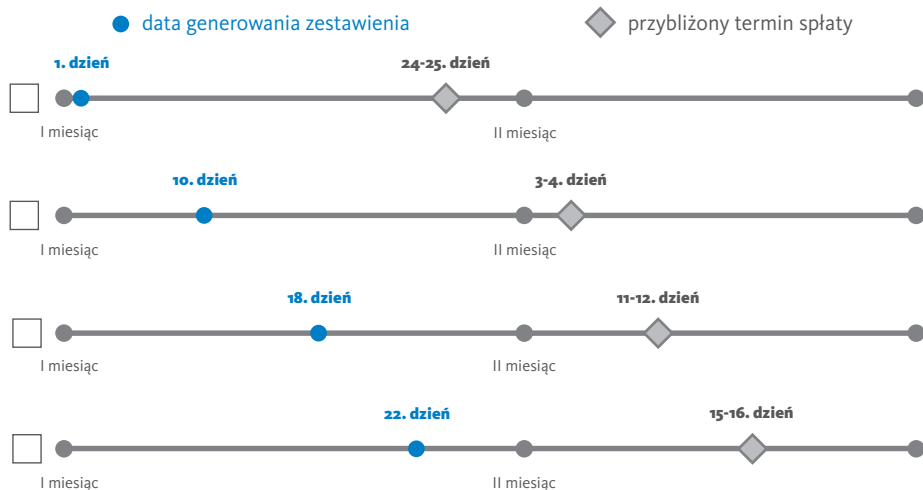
data generowania zestawienia

przybliżony termin spłaty

1. dzień

24-25. dzień

I miesiąc

II miesiąc

10. dzień

3-4. dzień

I miesiąc

II miesiąc

18. dzień

11-12. dzień

I miesiąc

II miesiąc

22. dzień

15-16. dzień

I miesiąc

II miesiąc